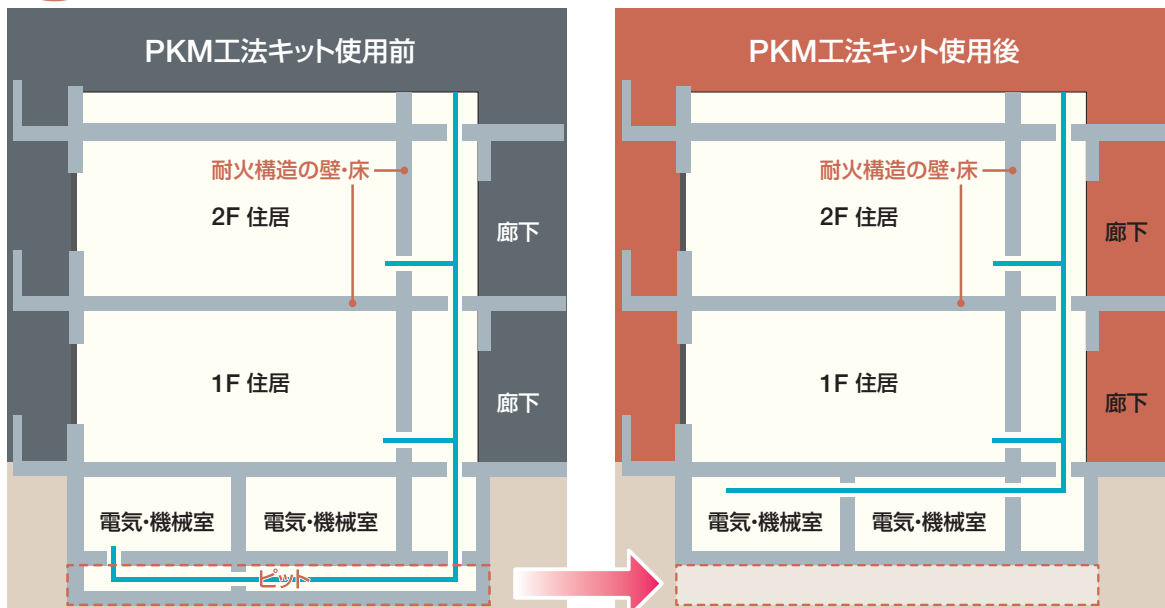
PKM工法キット使用前

耐火構造の壁・床

2F 住居

廊下

1F 住居

廊下

電気・機械室

電気・機械室

ピット

PKM工法キット使用後

耐火構造の壁・床

2F 住居

廊下

1F 住居

廊下

電気・機械室

電気・機械室